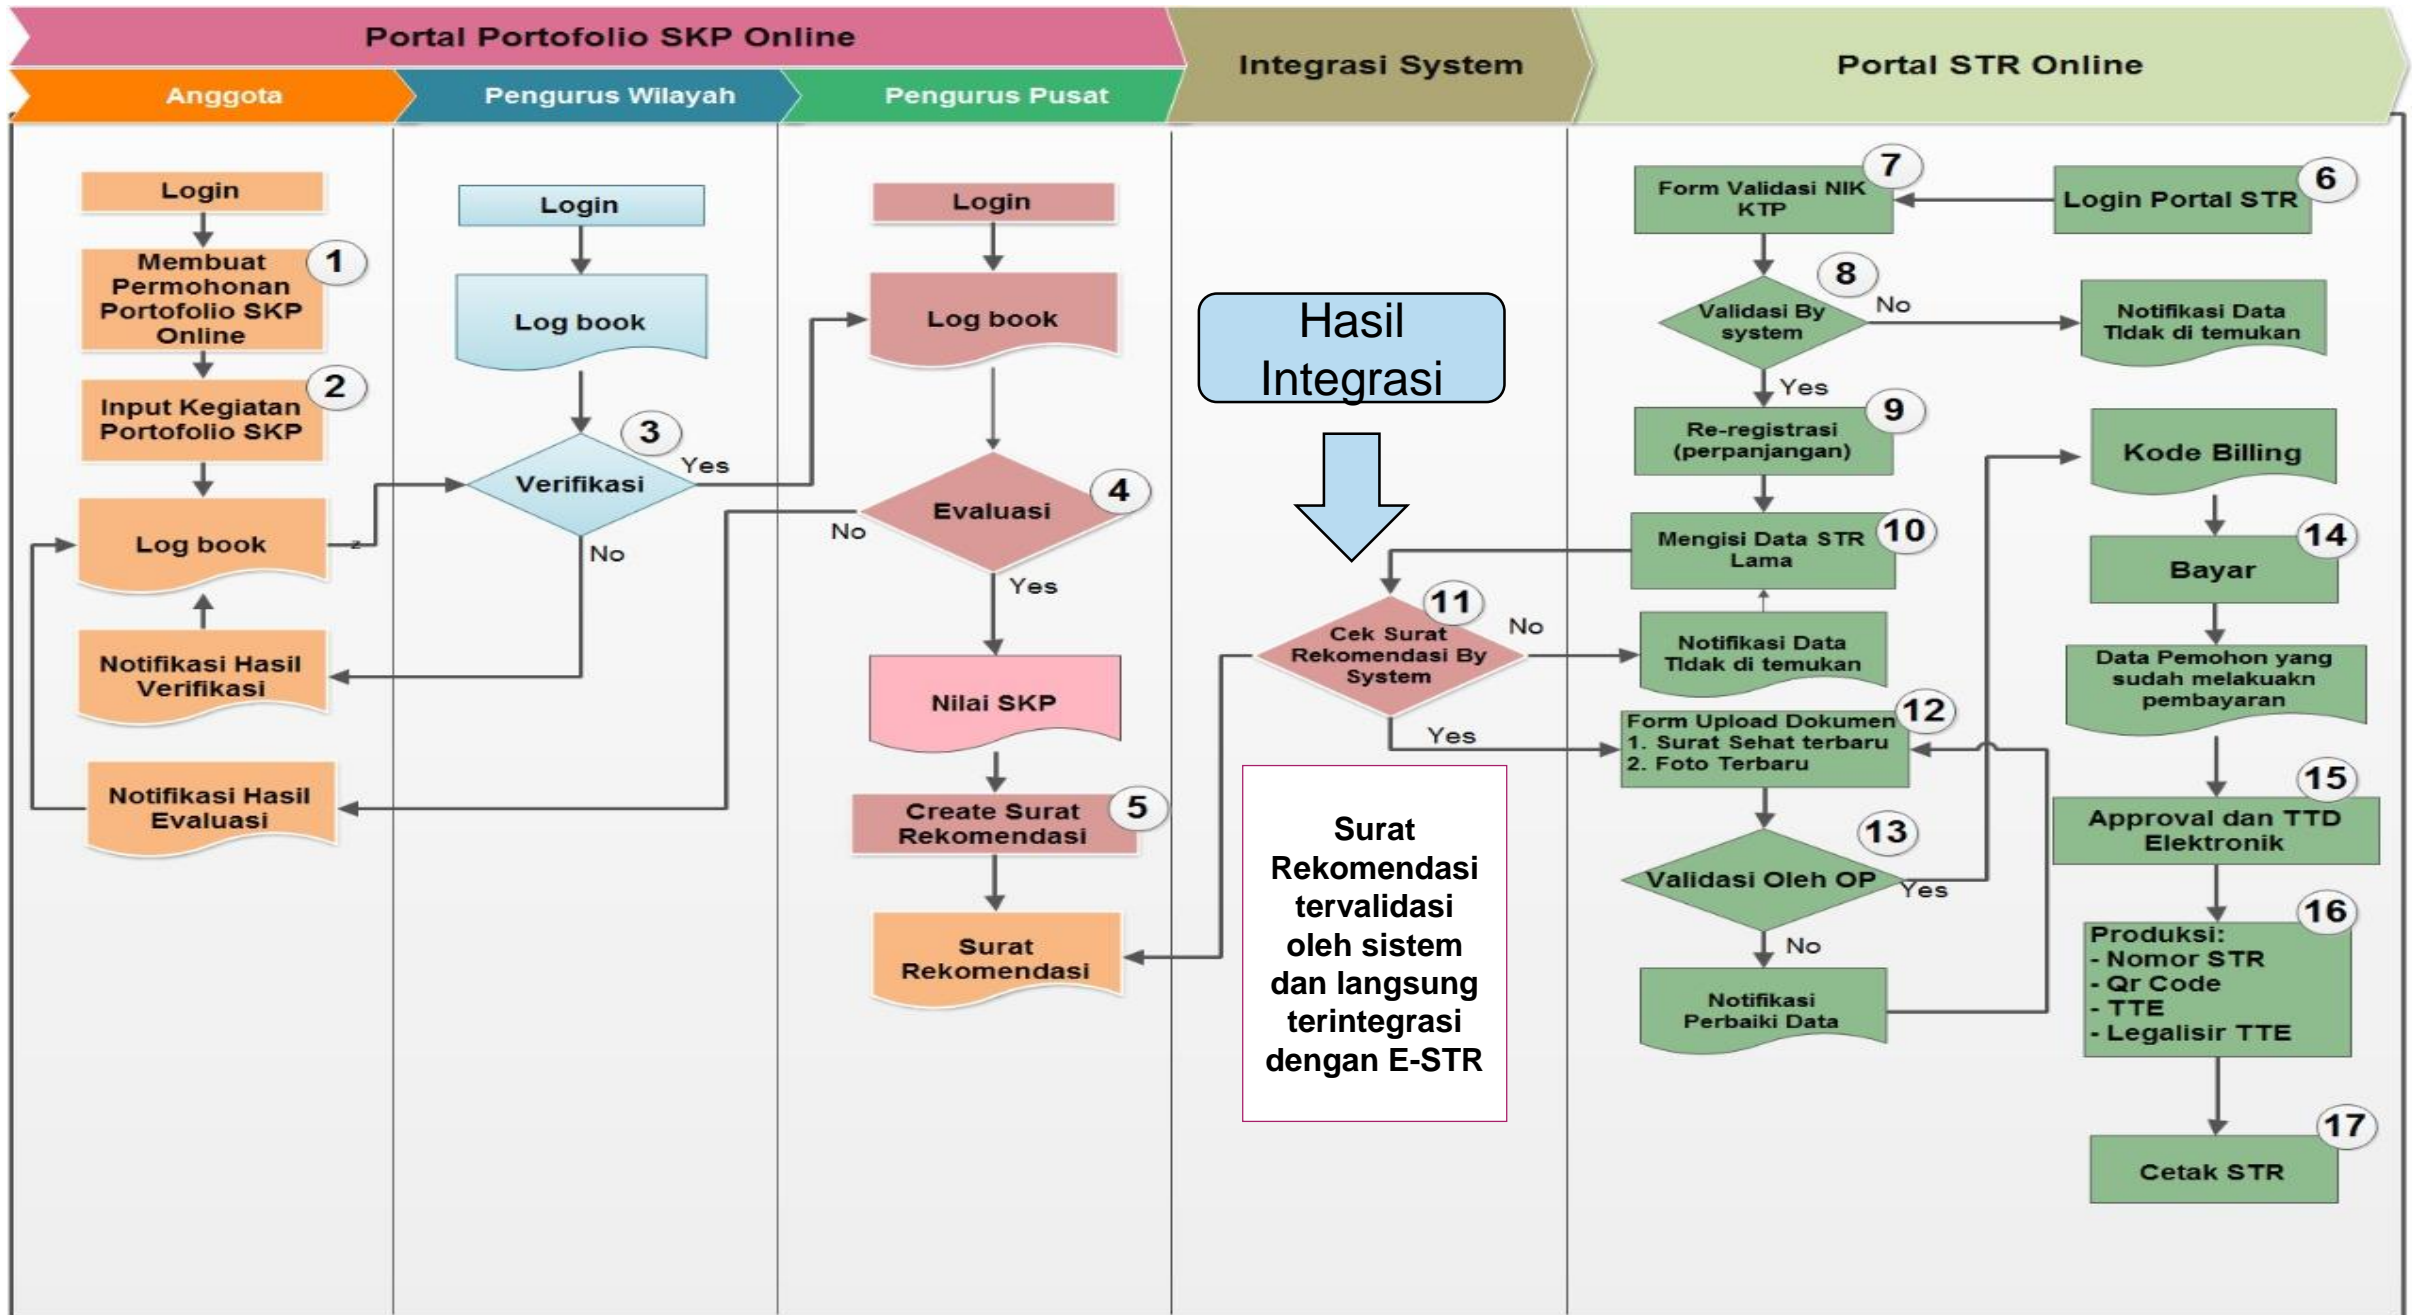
Portal Portofolio SKP Online

Integrasi System

Portal STR Online

Anggota

Pengurus Wilayah

Pengurus Pusat

Login

Membuat Permohonan Portofolio SKP Online

1

Input Kegiatan Portofolio SKP

2

Log book

Notifikasi Hasil Verifikasi

Notifikasi Hasil Evaluasi

Login

Log book

Verifikasi

3

Yes

No

Login

Log book

Evaluasi

4

No

Yes

Nilai SKP

Create Surat Rekomendasi

5

Surat Rekomendasi

Hasil Integrasi

Cek Surat Rekomendasi By System

11

No

Yes

Surat Rekomendasi tervalidasi oleh sistem dan langsung terintegrasi dengan E-STR

Form Validasi NIK KTP

7

Login Portal STR

6

Validasi By system

8

No

Notifikasi Data Tidak di temukan

Yes

Re-registrasi (perpanjangan)

9

Kode Billing

Mengisi Data STR Lama

10

Bayar

14

Notifikasi Data Tidak di temukan

Data Pemohon yang sudah melakuakn pembayaran

Form Upload Dokumen
1. Surat Sehat terbaru
2. Foto Terbaru

12

15

Approval dan TTD Elektronik

Validasi Oleh OP

13

Yes

No

Notifikasi Perbaiki Data

Produksi:
- Nomor STR
- Qr Code
- TTE
- Legalisir TTE

16

17

Cetak STR